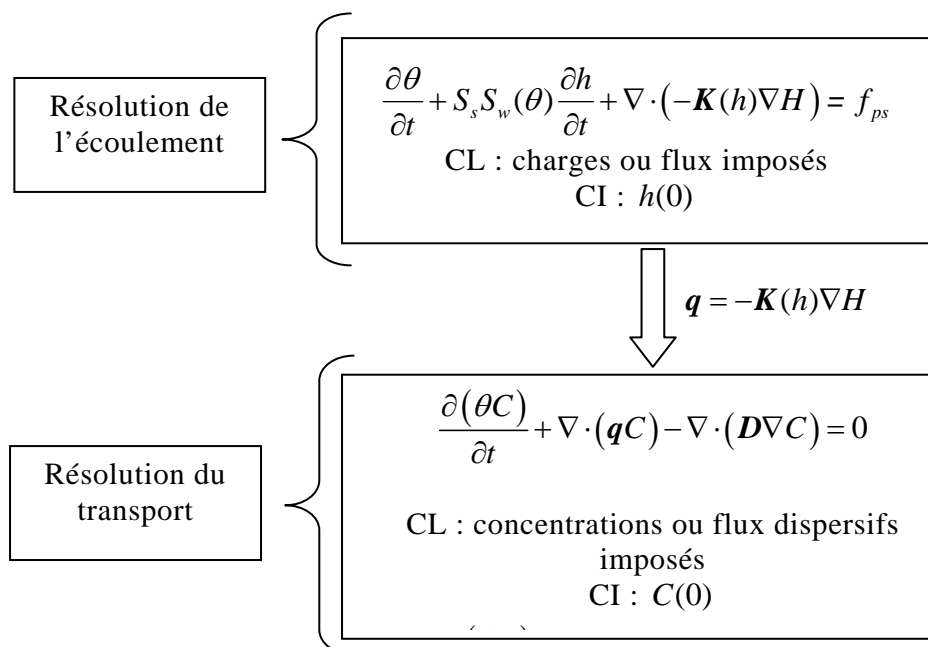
Résolution de l'écoulement

$\frac{\partial \theta}{\partial t} + S_s S_w(\theta) \frac{\partial h}{\partial t} + \nabla \cdot \left( -\boldsymbol{K}(h) \nabla H \right) = f_{ps}$

CL : charges ou flux imposés

CI : $h(0)$

$\boldsymbol{q} = -\boldsymbol{K}(h) \nabla H$

Résolution du transport

$\frac{\partial \left( \theta C \right)}{\partial t} + \nabla \cdot \left( \boldsymbol{q} C \right) - \nabla \cdot \left( \boldsymbol{D} \nabla C \right) = 0$

CL : concentrations ou flux dispersifs imposés

CI : $C(0)$

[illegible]